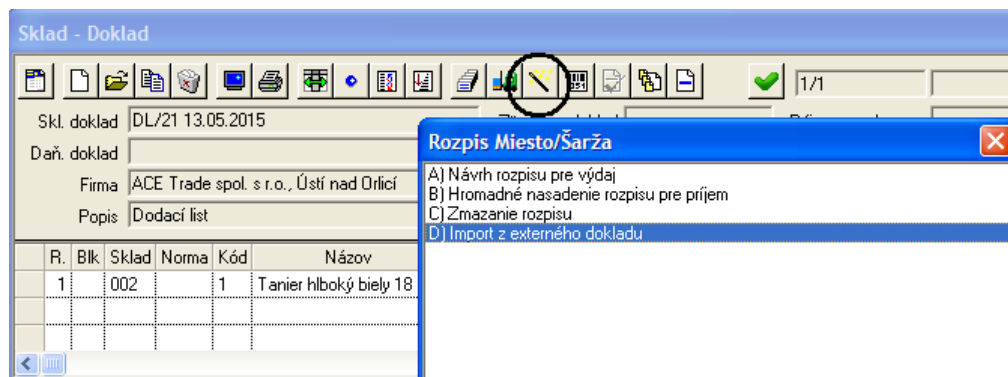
Sklad - Doklad

1/1

Skl. doklad DL/21 13.05.2015

Daň. doklad

Firma ACE Trade spol. s r.o., Ústí nad Orlicí

Popis Dodací list

| R. | Blk | Sklad | Norma | Kód | Názov |
|---|---|---|---|---|---|
| 1 | | 002 | | 1 | Tanier hlboký biely 18 |
| | | | | | |
| | | | | | |

Rozpis Miesto/Šarža

A) Návrh rozpisu pre výdaj
B) Hromadné nasadenie rozpisu pre príjem
C) Zmazanie rozpisu
D) Import z externého dokladu